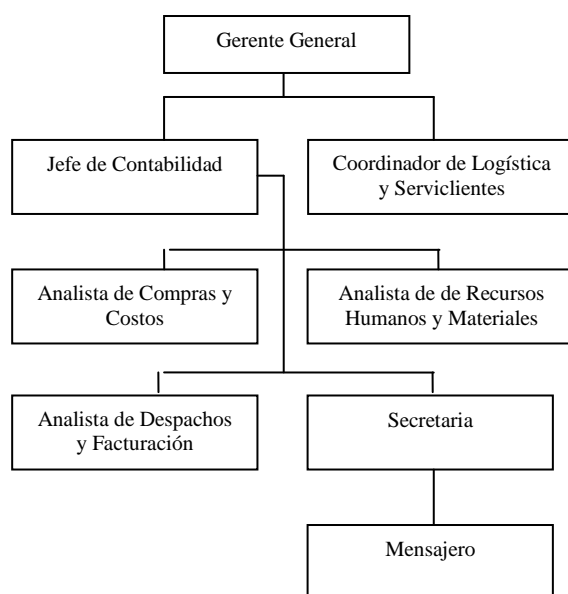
Gerente General

Jefe de Contabilidad

Coordinador de Logística y Servicientes

Analista de Compras y Costos

Analista de de Recursos Humanos y Materiales

Analista de Despachos y Facturación

Secretaria

Mensajero